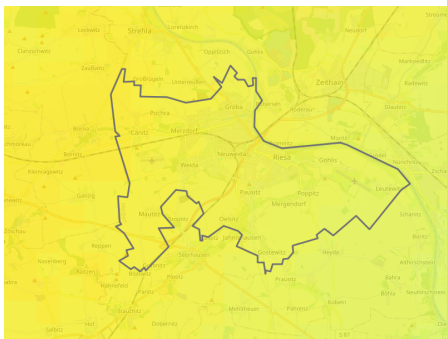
Strehla
Lorenzkirch
Nexdorf
Leckwitz
Oppitzsch
Gohlis
Canitzschelle
Zaußwitz
Großrügeln
Kleinrügeln
Zeithain
Marksiedlitz
Gröba
Pochra
Röderau
Glaubitz
Canitz
Merzdorf
Moritz
Riesa
Gohlis
Weida
Nünchritz
Heyda
Poppitz
Pausitz
Leutewitz
Mergendorf
Zschaitz
Göltzig
Mautitz
Oelsitz
Jahnishausen
Schänitz
Seerhausen
Heyda
Gostewitz
Nasenberg
Prausitz
Stauchitz
Panitz
Hahnefeld
Bauda
Boritz
Dobernitz
Mehltheuer
Pahrenz